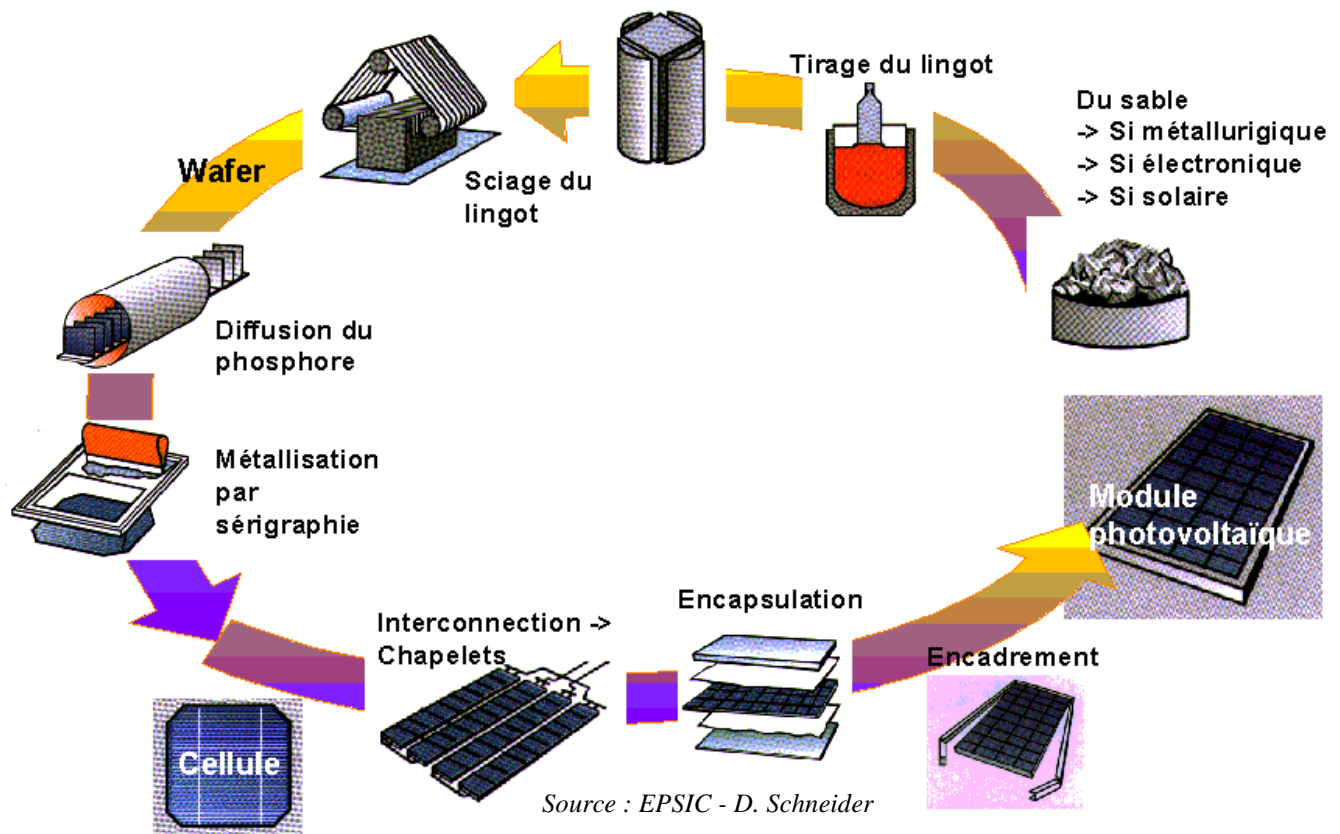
Tirage du lingot

Du sable
-> Si métallurigique
-> Si électronique
-> Si solaire

Sciage du lingot

Wafer

Diffusion du phosphore

Métallisation par sérigraphie

Module photovoltaïque

Encapsulation

Interconnection -> Chapelets

Encadrement

Cellule

Source : EPSIC - D. Schneider